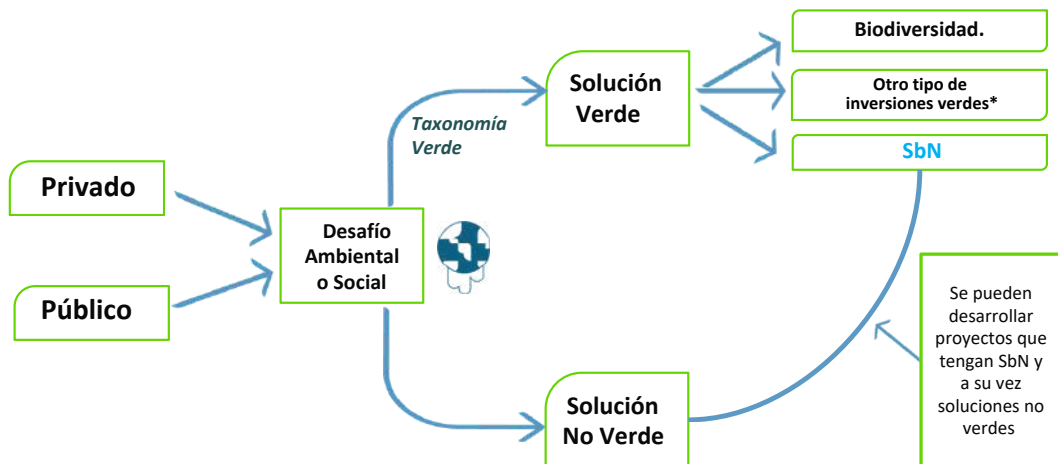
Privado

Público

Desafío Ambiental o Social

Taxonomía Verde

Solución Verde

Biodiversidad.

Otro tipo de inversiones verdes*

SbN

Solución No Verde

Se pueden desarrollar proyectos que tengan SbN y a su vez soluciones no verdes